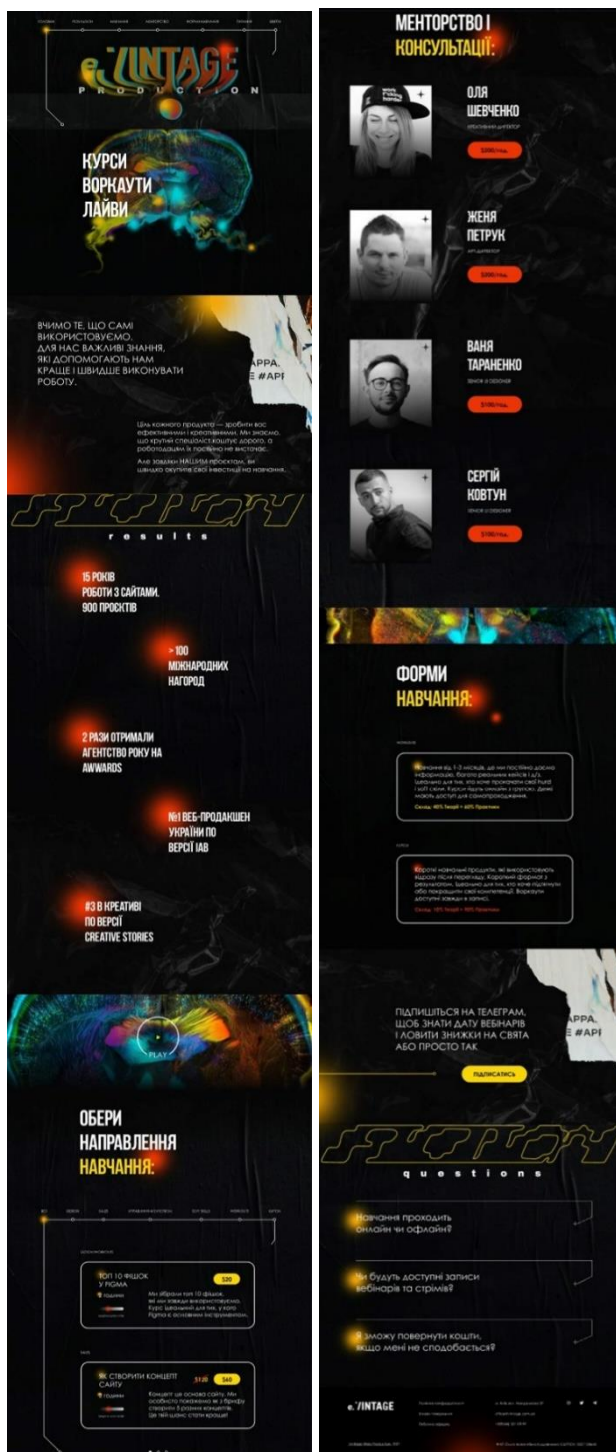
e.VINTAGE
PRODUCTION

КУРСИ
ВОРКАУТИ
ЛАЙВИ

ВЧИМО ТЕ, ЩО САМІ ВИКОРИСТОВУЄМО. ДЛЯ НАС ВАЖЛИВІ ЗНАННЯ, ЯКІ ДОПОМАГАЮТЬ НАМ КРАЩЕ І ШВИДШЕ ВИКОНУВАТИ РОБОТУ.

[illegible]

results

15 РОКІВ РОБОТИ З САЙТАМИ. 900 ПРОЄКТІВ

>100 МІЖНАРОДНИХ НАГОРОД

2 РАЗИ ОТРИМАЛИ АГЕНТСТВО РОКУ НА AWWARDS

№1 ВЕБ-ПРОДАКШЕН УКРАЇНИ ПО ВЕРСІЇ IAB

#3 В КРЕАТИВІ ПО ВЕРСІЇ CREATIVE STORIES

PLAY

ОБЕРИ НАПРАВЛЕННЯ НАВЧАННЯ:

ТОП 10 ФІШОК У FIGMA
$20
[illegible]

ЯК СТВОРИТИ КОНЦЕПТ САЙТУ
$120 $60
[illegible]

МЕНТОРСТВО І КОНСУЛЬТАЦІЇ:

ОЛЯ ШЕВЧЕНКО
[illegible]

ЖЕНЯ ПЕТРУК
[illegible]

ВАНЯ ТАРАНЕНКО
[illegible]

СЕРГІЙ КОВТУН
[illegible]

ФОРМИ НАВЧАННЯ:

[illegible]

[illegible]

ПІДПИШІТЬСЯ НА ТЕЛЕГРАМ, ЩОБ ЗНАТИ ДАТУ ВЕБІНАРІВ І ЛОВИТИ ЗНИЖКИ НА СВЯТА АБО ПРОСТО ТАК

ПІДПИСАТИСЬ

questions

Навчання проходить онлайн чи офлайн?

Чи будуть доступні записи вебінарів та стрімів?

Я зможу повернути кошти, якщо мені не сподобається?

e.VINTAGE
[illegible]